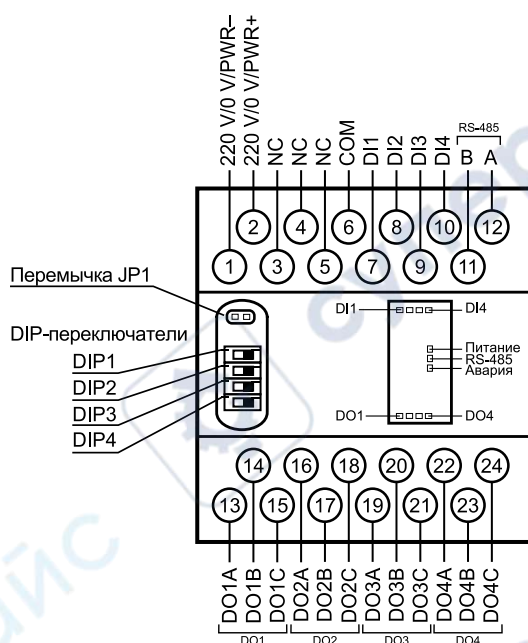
220 V/0 V/PWR–
220 V/0 V/PWR+
NC
NC
NC
COM
DI1
DI2
DI3
DI4
RS-485
B
A

2
4
6
8
10
12
1
3
5
7
9
11

Перемычка JP1

DIP-переключатели
DIP1
DIP2
DIP3
DIP4

DI1
DI4
Питание
RS-485
Авария
DO1
DO4

14
16
18
20
22
24
13
15
17
19
21
23

DO1A
DO1B
DO1C
DO2A
DO2B
DO2C
DO3A
DO3B
DO3C
DO4A
DO4B
DO4C
DO1
DO2
DO3
DO4